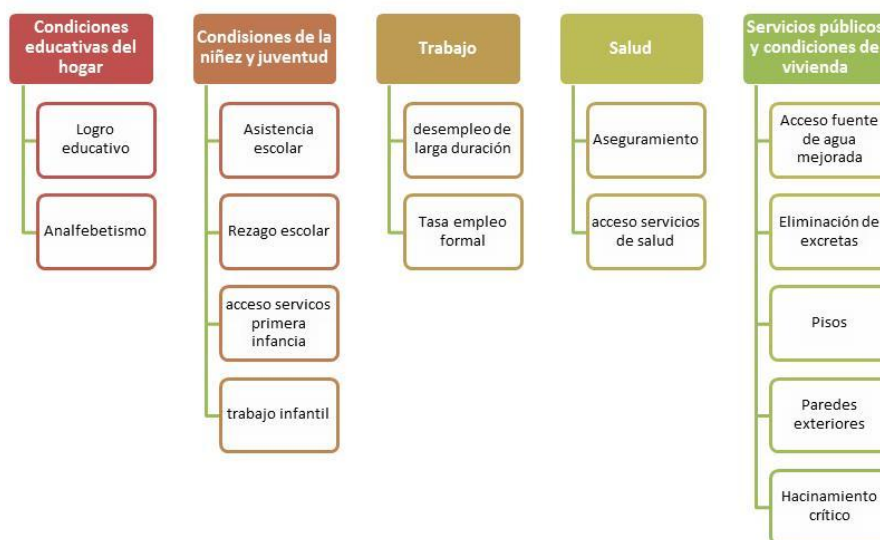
Condiciones educativas del hogar

Logro educativo

Analfebetismo

Condisiones de la niñez y juventud

Asistencia escolar

Rezago escolar

acceso servicos primera infancia

trabajo infantil

Trabajo

desempleo de larga duración

Tasa empleo formal

Salud

Aseguramiento

acceso servicios de salud

Servicios públicos y condiciones de vivienda

Acceso fuente de agua mejorada

Eliminación de excretas

Pisos

Paredes exteriores

Hacinamiento crítico